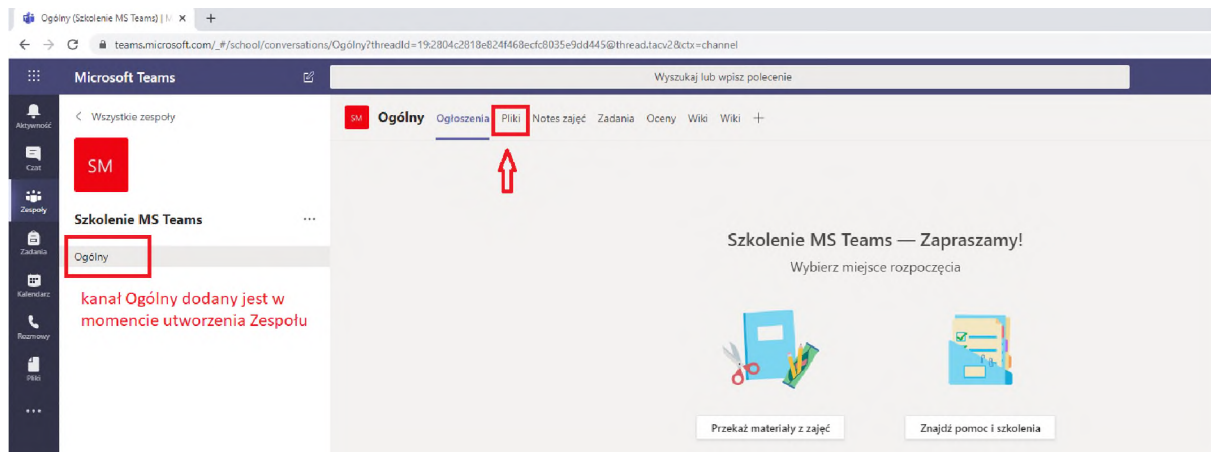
Ogólny (Szkolenie MS Teams) | M ×

teams.microsoft.com/_#/school/conversations/Ogólny?threadId=19:2804c2818e824f468ecfc8035e9dd445@thread.tacv2&ctx=channel

Microsoft Teams

Wyszukaj lub wpisz polecenie

Aktywność
Czat
Zespoły
Zadania
Kalendarz
Rozmowy
Pliki
...

< Wszystkie zespoły

SM

Szkolenie MS Teams ...

Ogólny

kanał Ogólny dodany jest w momencie utworzenia Zespołu

SM Ogólny Ogłoszenia Pliki Notes zajęć Zadania Oceny Wiki Wiki +

Szkolenie MS Teams — Zapraszamy!

Wybierz miejsce rozpoczęcia

Przekaż materiały z zajęć

Znajdź pomoc i szkolenia